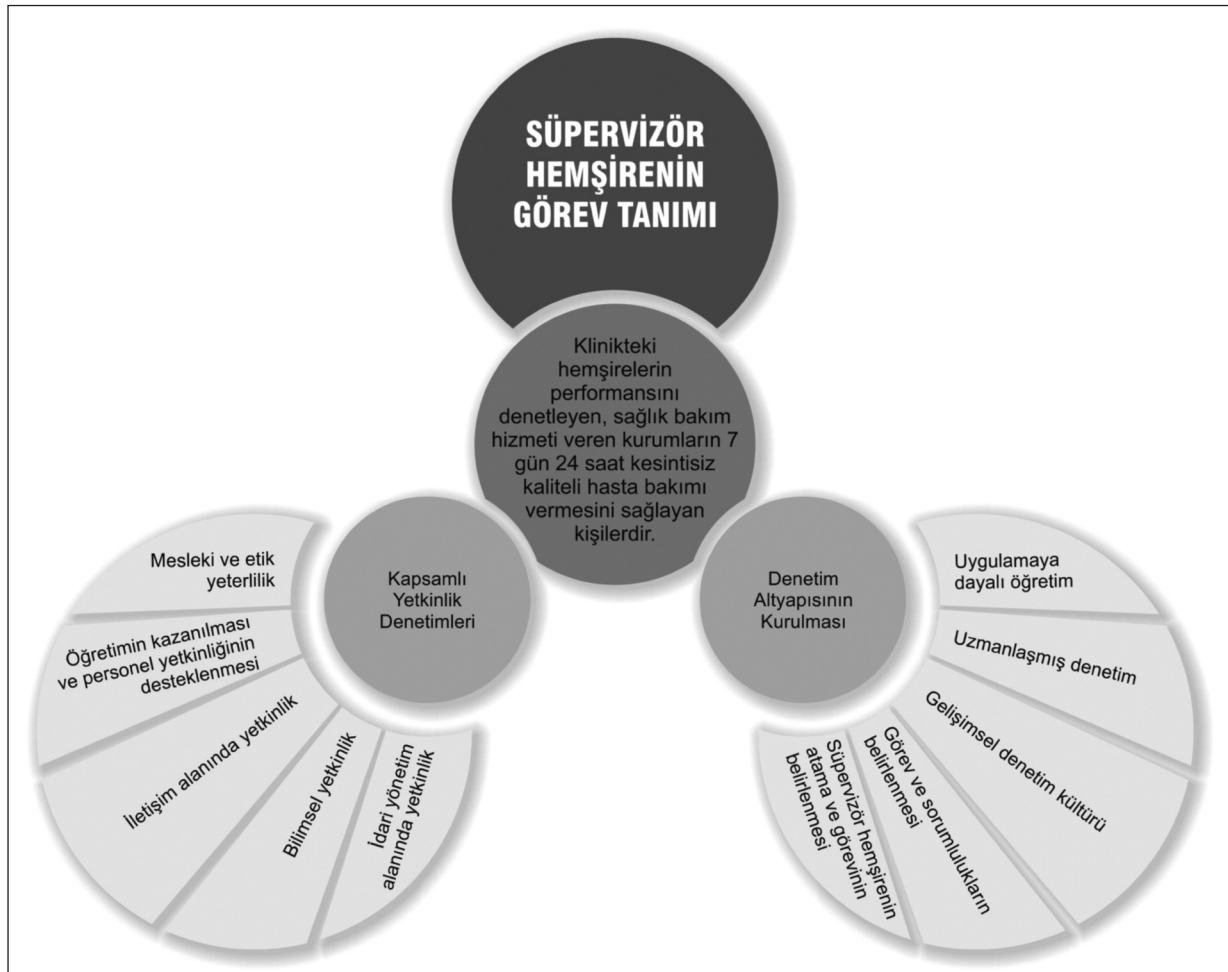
SÜPERVİZÖR HEMŞİRENİN GÖREV TANIMI

Klinikteki hemşirelerin performansını denetleyen, sağlık bakım hizmeti veren kurumların 7 gün 24 saat kesintisiz kaliteli hasta bakımı vermesini sağlayan kişilerdir.

Kapsamlı Yetkinlik Denetimleri

Mesleki ve etik yeterlilik

Öğretimin kazanılması ve personel yetkinliğinin desteklenmesi

İletişim alanında yetkinlik

Bilimsel yetkinlik

İdari yönetim alanında yetkinlik

Denetim Altyapısının Kurulması

Uygulamaya dayalı öğretim

Uzmanlaşmış denetim

Gelişimsel denetim kültürü

Görev ve sorumlulukların belirlenmesi

Süpervizör hemşirenin atama ve görevinin belirlenmesi